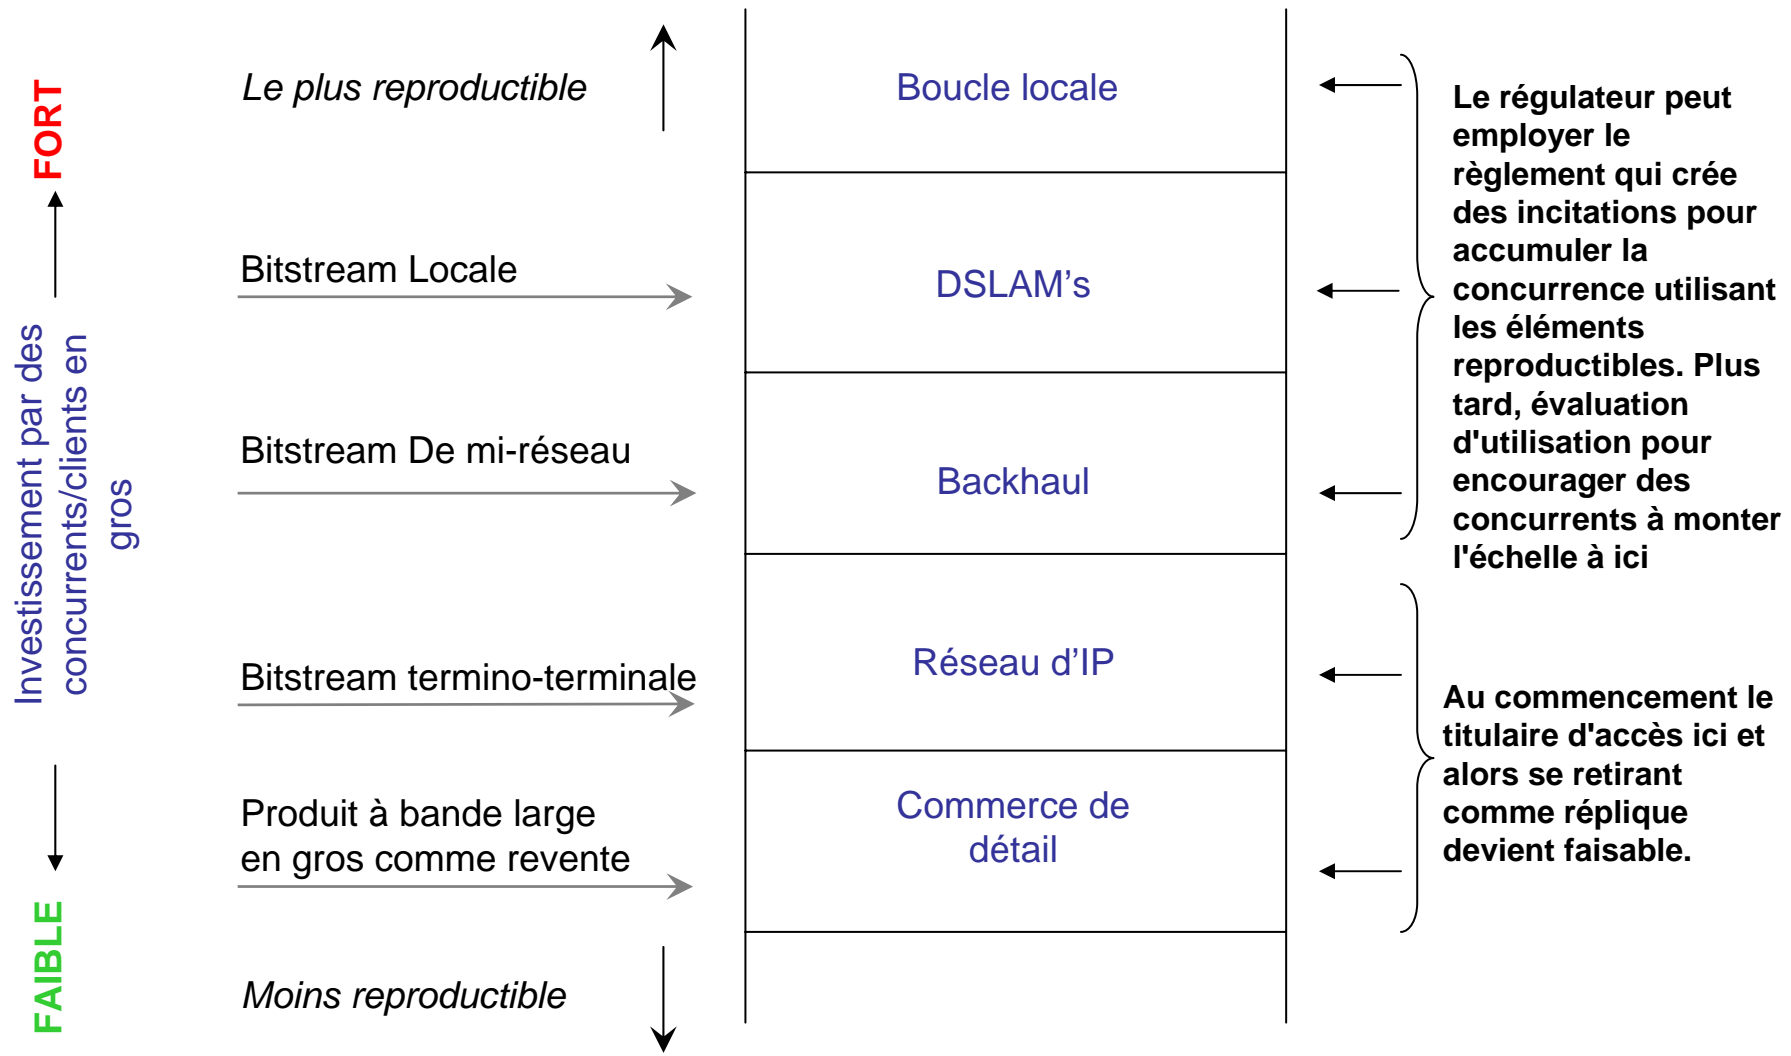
FORT

Investissement par des concurrents/clients en gros

FAIBLE

Le plus reproductible

Bitstream Locale

Bitstream De mi-réseau

Bitstream termino-terminale

Produit à bande large en gros comme revente

Moins reproductible

Boucle locale

DSLAM's

Backhaul

Réseau d'IP

Commerce de détail

Le régulateur peut employer le règlement qui crée des incitations pour accumuler la concurrence utilisant les éléments reproductibles. Plus tard, évaluation d'utilisation pour encourager des concurrents à monter l'échelle à ici

Au commencement le titulaire d'accès ici et alors se retirant comme réplique devient faisable.